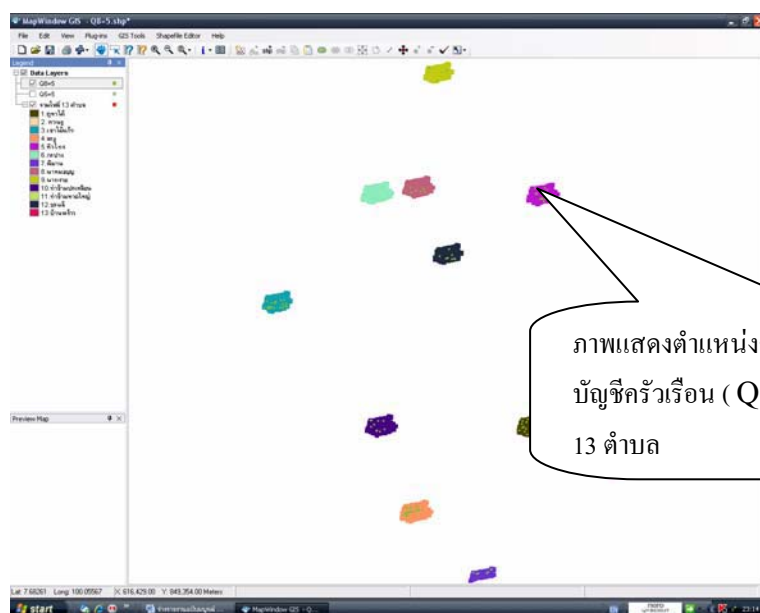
MapWindow GIS - Q8-5.shp*

File Edit View Plug-ins GIS Tools Shapefile Editor Help

Legend

Data Layers

Q8+5

Q8+5

รวมไฟล์ 13 ตำบล

1 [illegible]
2 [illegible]
3 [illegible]
4 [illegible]
5 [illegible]
6 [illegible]
7 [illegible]
8 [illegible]
9 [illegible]
10 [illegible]
11 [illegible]
12 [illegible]
13 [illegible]

Preview Map

ภาพแสดงตำแหน่ง
บัญชีครัวเรือน ( Q
13 ตำบล

Lat: 7.68261 Long: 100.05567 X: 616,429.00 Y: 849,354.00 Meters

start

MapWindow GIS - Q...